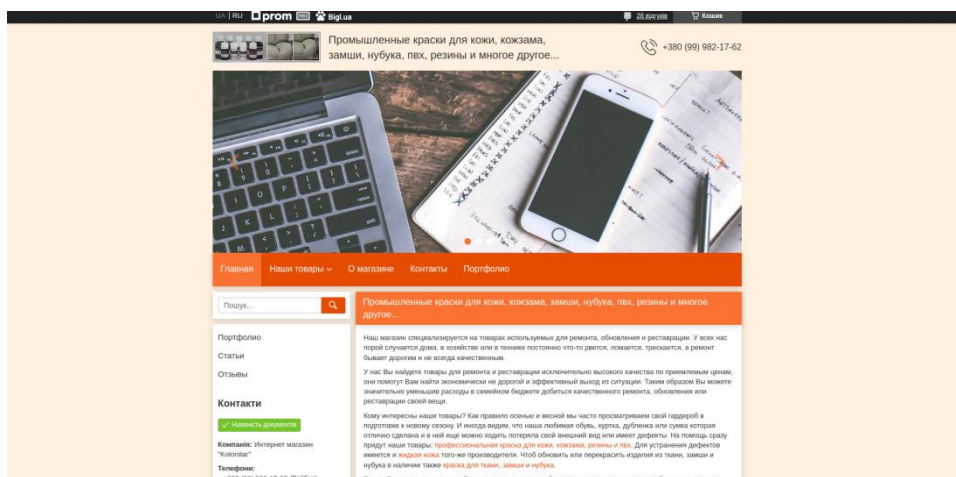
UA | RU prom PRO Bigl.ua

28 відгуків Кошик

Промышленные краски для кожи, кожзама, замши, нубука, пвх, резины и многое другое...

+380 (99) 982-17-62

Главная Наши товары О магазине Контакты Портфолио

Пошук...

Портфолио

Статьи

Отзывы

Контакти

Наявність документів

Компанія: Интернет магазин "Kolorstar"

Телефони:

Промышленные краски для кожи, кожзама, замши, нубука, пвх, резины и многое другое...

Наш магазин специализируется на товарах используемых для ремонта, обновления и реставрации. У всех нас порой случается дома, в хозяйстве или в технике постоянно что-то рвется, ломается, трескается, а ремонт бывает дорогим и не всегда качественным.

У нас Вы найдете товары для ремонта и реставрации исключительно высокого качества по приемлемым ценам, они помогут Вам найти экономически не дорогой и эффективный выход из ситуации. Таким образом Вы можете значительно уменьшить расходы в семейном бюджете добиться качественного ремонта, обновления или реставрации своей вещи.

Кому интересны наши товары? Как правило осенью и весной мы часто просматриваем свой гардероб в подготовке к новому сезону. И иногда видим, что наша любимая обувь, куртка, дубленка или сумка которая отлично сделана и в ней еще можно ходить потеряла свой внешний вид или имеет дефекты. На помощь сразу придут наши товары: профессиональная краска для кожи, кожзама, резины и пвх. Для устранения дефектов имеется и жидкая кожа того-же производителя. Чтоб обновить или перекрасить изделия из ткани, замши и нубука в наличии также краска для ткани, замши и нубука.